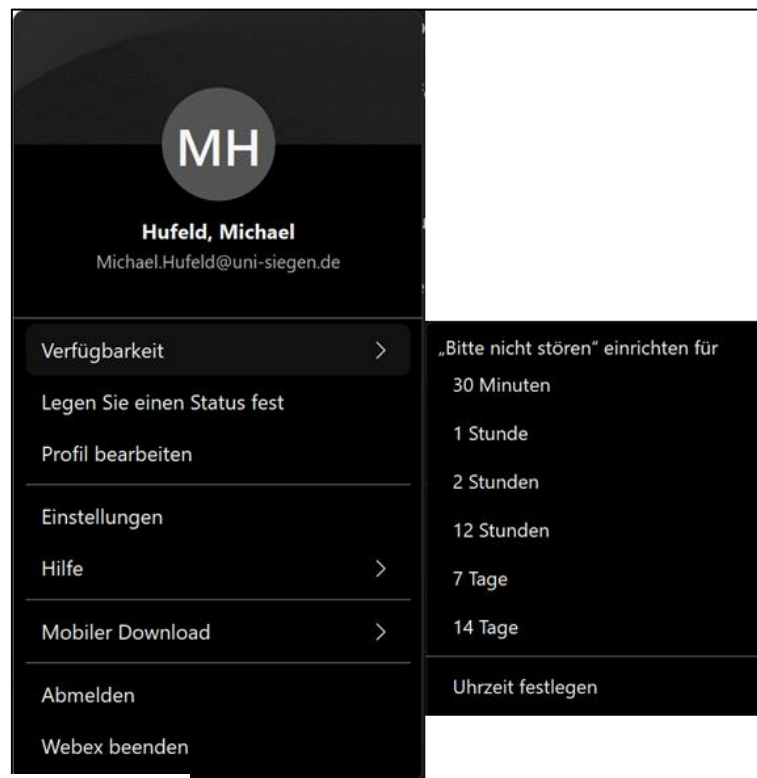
MH

Hufeld, Michael
Michael.Hufeld@uni-siegen.de

Verfügbarkeit >
Legen Sie einen Status fest
Profil bearbeiten
Einstellungen
Hilfe >
Mobiler Download >
Abmelden
Webex beenden

„Bitte nicht stören" einrichten für
30 Minuten
1 Stunde
2 Stunden
12 Stunden
7 Tage
14 Tage
Uhrzeit festlegen